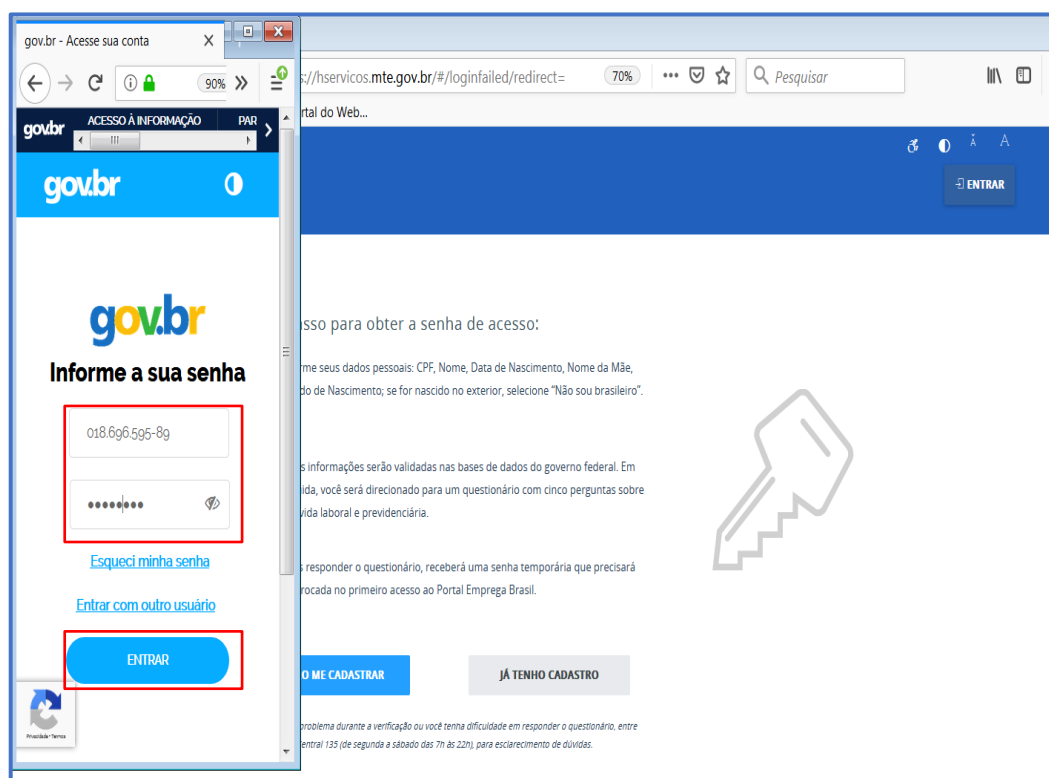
gov.br - Acesse sua conta ×

90% »

govbr ACESSO À INFORMAÇÃO PAR

govbr

gov.br

Informe a sua senha

018.696.595-89

••••••••

Esqueci minha senha

Entrar com outro usuário

ENTRAR

Privacidade - Termos

s://hservicos.mte.gov.br/#/loginfailed/redirect=

70%

Pesquisar

rtal do Web...

ENTRAR

sso para obter a senha de acesso:

rme seus dados pessoais: CPF, Nome, Data de Nascimento, Nome da Mãe, do de Nascimento; se for nascido no exterior, selecione "Não sou brasileiro".

s informações serão validadas nas bases de dados do governo federal. Em ida, você será direcionado para um questionário com cinco perguntas sobre vida laboral e previdenciária.

responder o questionário, receberá uma senha temporária que precisará rocada no primeiro acesso ao Portal Emprega Brasil.

O ME CADASTRAR

JÁ TENHO CADASTRO

problema durante a verificação ou você tenha dificuldade em responder o questionário, entre entral 135 (de segunda a sábado das 7h às 22h), para esclarecimento de dúvidas.